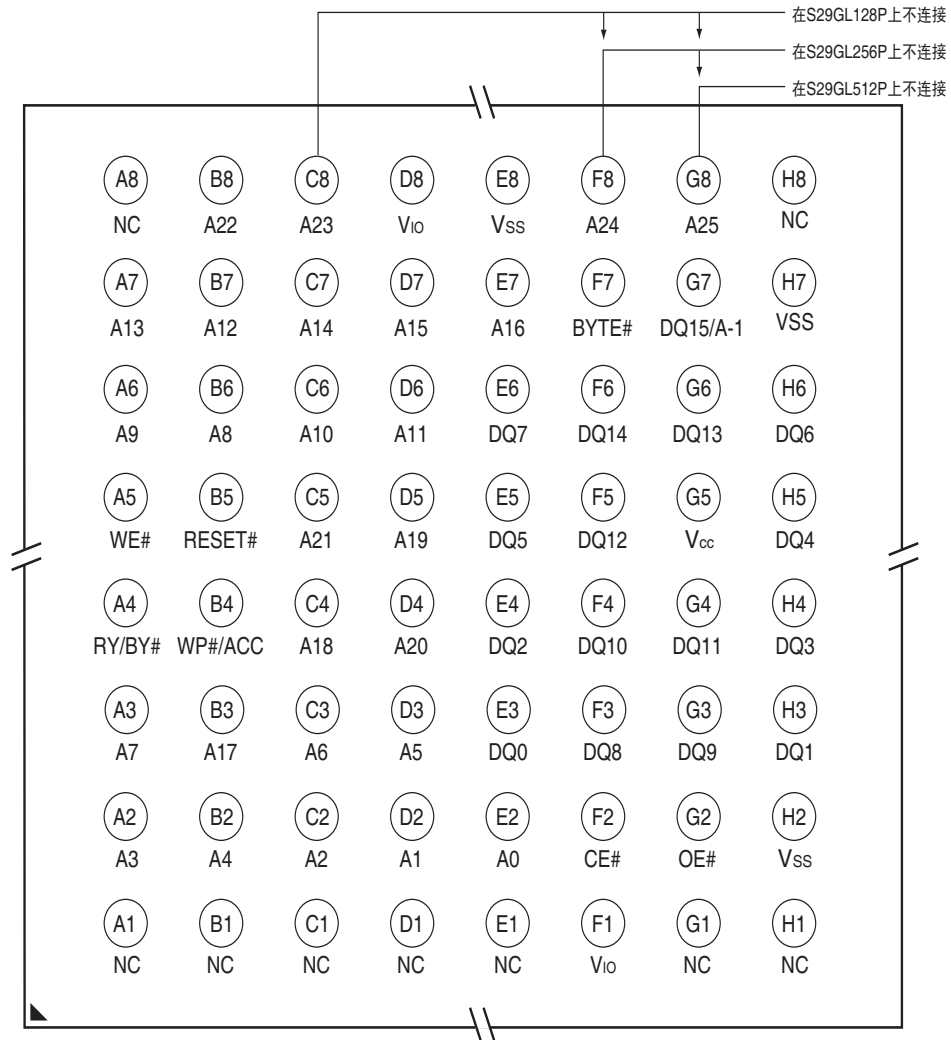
在S29GL128P上不连接
在S29GL256P上不连接
在S29GL512P上不连接

| A8 | B8 | C8 | D8 | E8 | F8 | G8 | H8 |
|---|---|---|---|---|---|---|---|
| NC | A22 | A23 | $V_{IO}$ | $V_{SS}$ | A24 | A25 | NC |
| A7 | B7 | C7 | D7 | E7 | F7 | G7 | H7 |
| A13 | A12 | A14 | A15 | A16 | BYTE# | DQ15/A-1 | VSS |
| A6 | B6 | C6 | D6 | E6 | F6 | G6 | H6 |
| A9 | A8 | A10 | A11 | DQ7 | DQ14 | DQ13 | DQ6 |
| A5 | B5 | C5 | D5 | E5 | F5 | G5 | H5 |
| WE# | RESET# | A21 | A19 | DQ5 | DQ12 | $V_{CC}$ | DQ4 |
| A4 | B4 | C4 | D4 | E4 | F4 | G4 | H4 |
| RY/BY# | WP#/ACC | A18 | A20 | DQ2 | DQ10 | DQ11 | DQ3 |
| A3 | B3 | C3 | D3 | E3 | F3 | G3 | H3 |
| A7 | A17 | A6 | A5 | DQ0 | DQ8 | DQ9 | DQ1 |
| A2 | B2 | C2 | D2 | E2 | F2 | G2 | H2 |
| A3 | A4 | A2 | A1 | A0 | CE# | OE# | $V_{SS}$ |
| A1 | B1 | C1 | D1 | E1 | F1 | G1 | H1 |
| NC | NC | NC | NC | NC | $V_{IO}$ | NC | NC |